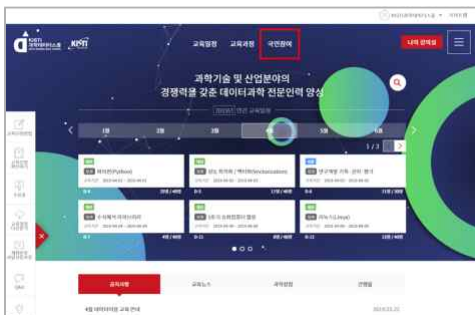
KISTI 과학데이터스쿨

KISTI

교육일정 교육과정 국민참여

나의 강의실

과학기술 및 산업분야의
경쟁력을 갖춘 데이터과학 전문인력 양성

1월 2월 3월 4월 5월 6월

1 / 3

파이썬(Python)

정보 계 처리 / 백터화(Vectorization)

연구개발 기획 · 관리 · 평가

수치해석 라이브러리

고급 다 슈퍼컴퓨터 활용

리눅스(Linux)

공지사항 교육뉴스 국민참여 언론보도

4월 데이터이언 교육 안내

2024.03.20